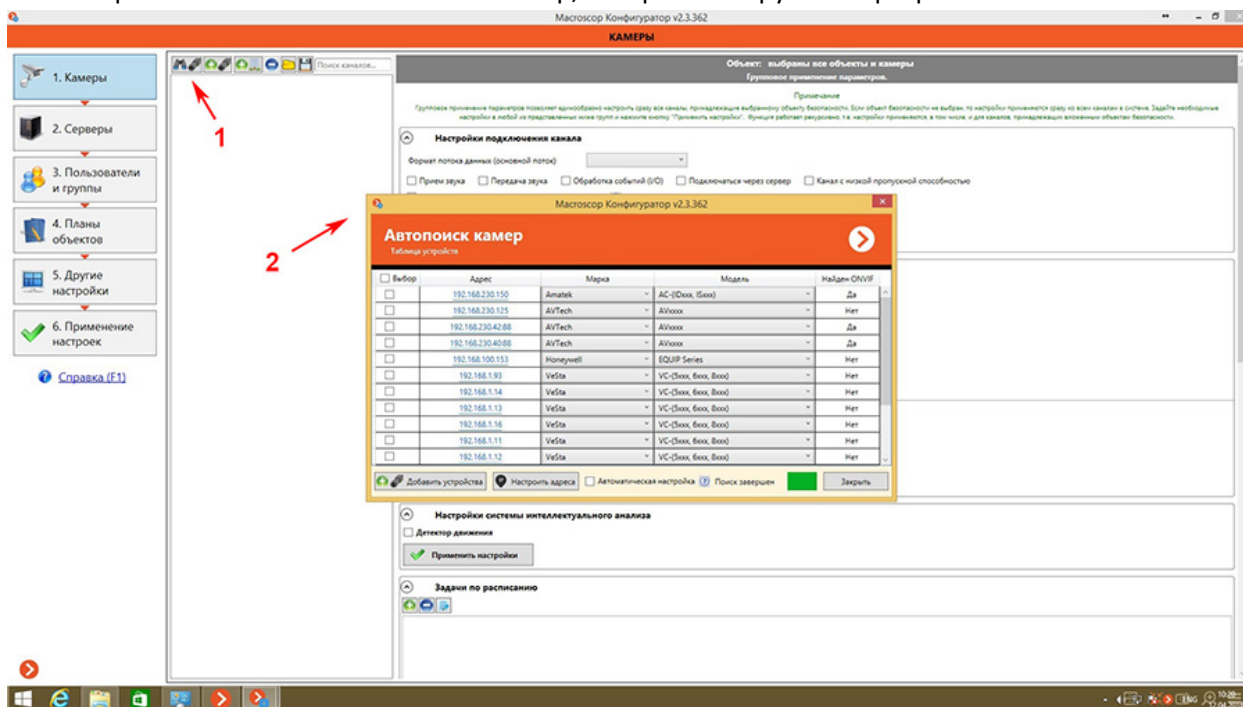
Macroscop Конфигуратор v2.3.362

КАМЕРЫ

1. Камеры

2. Серверы

3. Пользователи и группы

4. Планы объектов

5. Другие настройки

6. Применение настроек

Справка (F1)

Поиск каналов...

1

2

Объект: выбраны все объекты и камеры
Групповое применение параметров.

Примечание
Групповое применение параметров позволяет единообразно настроить сразу все каналы, принадлежащие выбранному объекту безопасности. Если объект безопасности не выбран, то настройки применяются сразу ко всем каналам в системе. Задайте необходимые настройки в любой из представленных ниже групп и нажмите кнопку "Применить настройки". Функция работает рекурсивно, т.е. настройки применяются, в том числе, и для каналов, принадлежащих вложенным объектам безопасности.

Настройки подключения канала

Формат потока данных (основной поток)

Прием звука
Передача звука
Обработка событий (I/O)
Подключаться через сервер
Канал с низкой пропускной способностью

Macroscop Конфигуратор v2.3.362

Автопоиск камер
Таблица устройств

| Выбор | Адрес | Марка | Модель | Найден ONVIF |
|---|---|---|---|---|
| ☐ | 192.168.230.150 | Amatek | AC-(IDxxx, ISxxx) | Да |
| ☐ | 192.168.230.125 | AVTech | AVxxxx | Нет |
| ☐ | 192.168.230.42:88 | AVTech | AVxxxx | Да |
| ☐ | 192.168.230.40:88 | AVTech | AVxxxx | Да |
| ☐ | 192.168.100.153 | Honeywell | EQUIP Series | Нет |
| ☐ | 192.168.1.93 | VeSta | VC-(5xxx, 6xxx, 8xxx) | Нет |
| ☐ | 192.168.1.14 | VeSta | VC-(5xxx, 6xxx, 8xxx) | Нет |
| ☐ | 192.168.1.13 | VeSta | VC-(5xxx, 6xxx, 8xxx) | Нет |
| ☐ | 192.168.1.16 | VeSta | VC-(5xxx, 6xxx, 8xxx) | Нет |
| ☐ | 192.168.1.11 | VeSta | VC-(5xxx, 6xxx, 8xxx) | Нет |
| ☐ | 192.168.1.12 | VeSta | VC-(5xxx, 6xxx, 8xxx) | Нет |

Добавить устройства
Настроить адреса
Автоматическая настройка
Поиск завершен
Закрыть

Настройки системы интеллектуального анализа

Детектор движения

Применить настройки

Задачи по расписанию

ENG